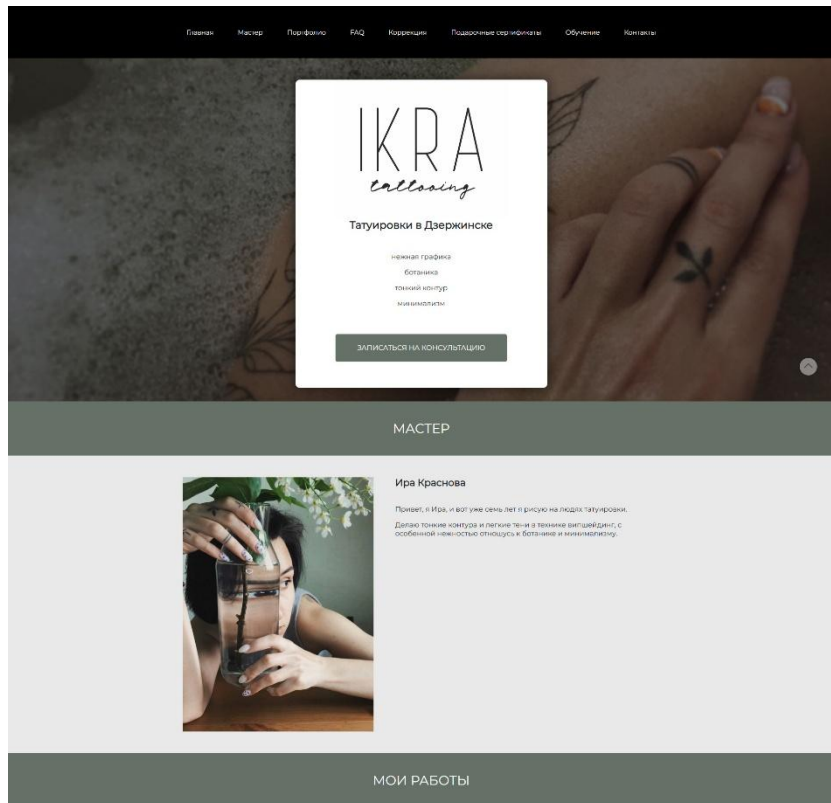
Главная Мастер Портфолио FAQ Коррекция Подарочные сертификаты Обучение Контакты

IKRA
tattooing

Татуировки в Дзержинске

нежная графика
ботаника
тонкий контур
минимализм

ЗАПИСАТЬСЯ НА КОНСУЛЬТАЦИЮ

МАСТЕР

Ира Краснова

Привет, я Ира, и вот уже семь лет я рисую на людях татуировки.

Делаю тонкие контура и легкие тени в технике випшейдинг, с особенной нежностью отношусь к ботанике и минимализму.

МОИ РАБОТЫ